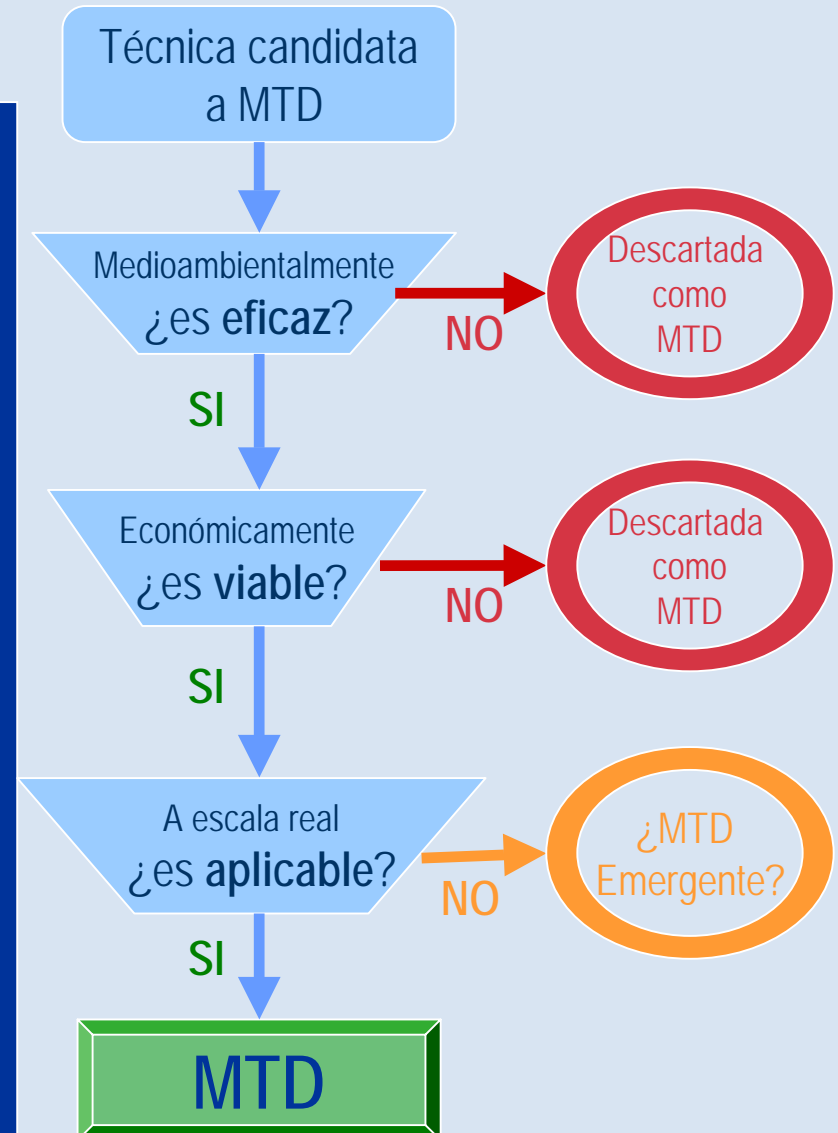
Técnica candidata a MTD

Medioambientalmente ¿es eficaz?

NO

Descartada como MTD

SI

Económicamente ¿es viable?

NO

Descartada como MTD

SI

A escala real ¿es aplicable?

NO

¿MTD Emergente?

SI

MTD